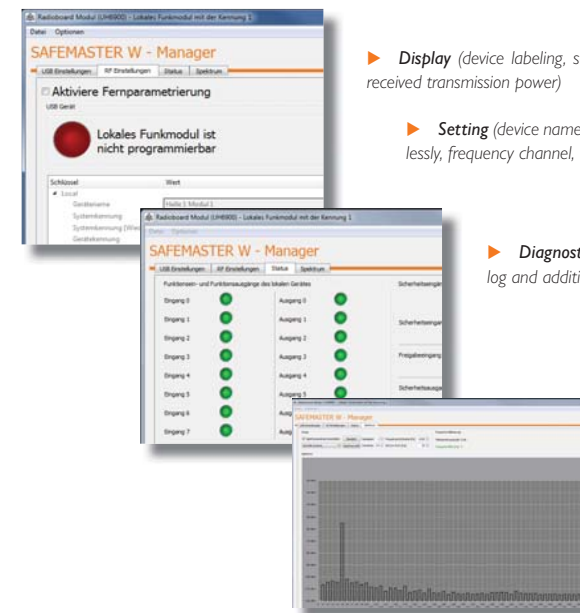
Radioboard Modul (UH6900) - Lokales Funkmodul mit der Kennung 1

Datei Optionen

SAFEMASTER W - Manager

USB Einstellungen | RF Einstellungen | Status | Spektrum

Aktiviere Fernparametrierung

USB Gerät

Lokales Funkmodul ist nicht programmierbar

| Schlüssel | Wert |
|---|---|
| Local | |
| Gerätename | Helle1 Modul 1 |
| Systemkennung | |
| Systemkennung (Wie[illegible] | |
| Gerätekennung | |

Radioboard Modul (UH6900) - Lokales Funkmodul mit der Kennung 1

Datei Optionen

SAFEMASTER W - Manager

USB Einstellungen | RF Einstellungen | Status | Spektrum

Funktionsein- und Funktionsausgänge des lokalen Gerätes

| | | | |
|---|---|---|---|
| Eingang 0 | | Ausgang 0 | |
| Eingang 1 | | Ausgang 1 | |
| Eingang 2 | | Ausgang 2 | |
| Eingang 3 | | Ausgang 3 | |
| Eingang 4 | | Ausgang 4 | |
| Eingang 5 | | Ausgang 5 | |
| Eingang 6 | | Ausg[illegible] | |
| Eingang 7 | | Ausg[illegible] | |

Sicherheitseingä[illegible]

Sicherheitseingän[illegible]

Freigabeeingang

Sicherheitsausga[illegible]

SAFEMASTER W - Manager

► Display (device labeling, s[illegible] received transmission power)

► Setting (device name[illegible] lessly, frequency channel, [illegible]

► Diagnost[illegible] log and additi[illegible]